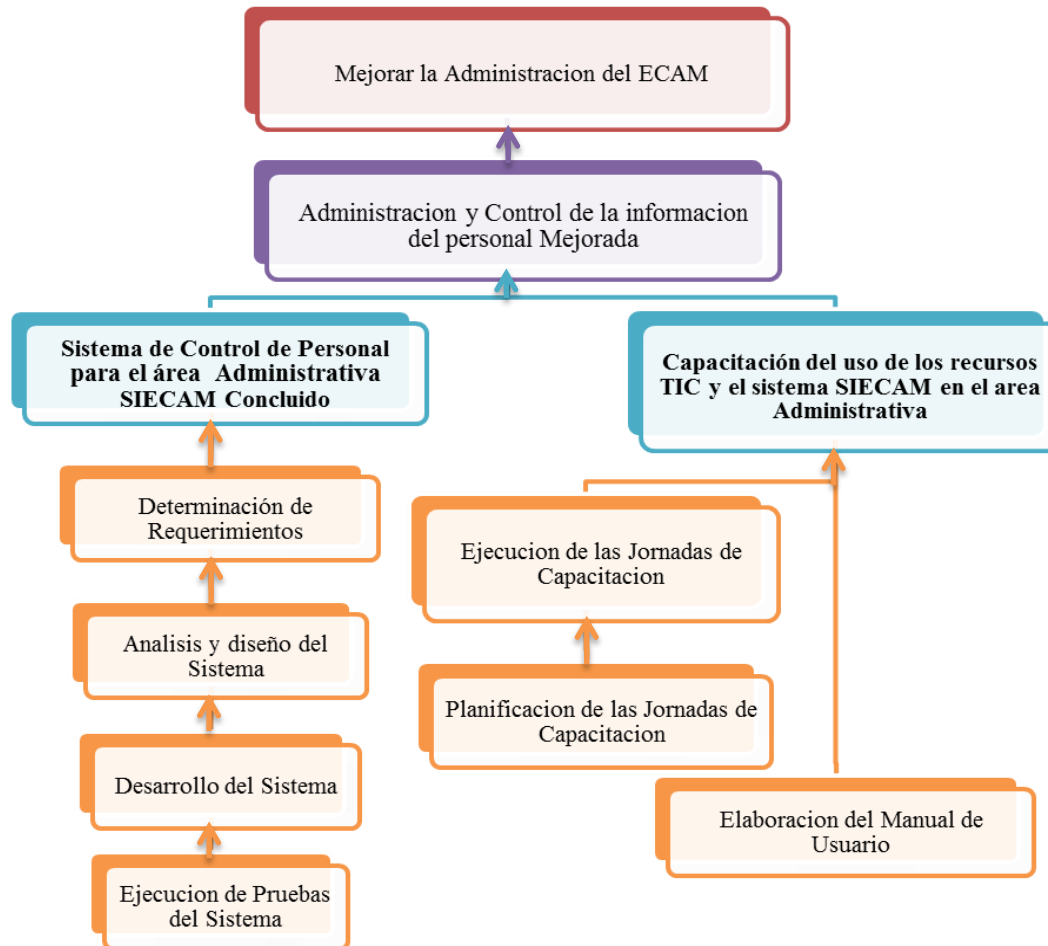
Mejorar la Administracion del ECAM

Administracion y Control de la informacion del personal Mejorada

Sistema de Control de Personal para el área Administrativa SIECAM Concluido

Capacitación del uso de los recursos TIC y el sistema SIECAM en el area Administrativa

Determinación de Requerimientos

Analisis y diseño del Sistema

Desarrollo del Sistema

Ejecucion de Pruebas del Sistema

Ejecucion de las Jornadas de Capacitacion

Planificacion de las Jornadas de Capacitacion

Elaboracion del Manual de Usuario